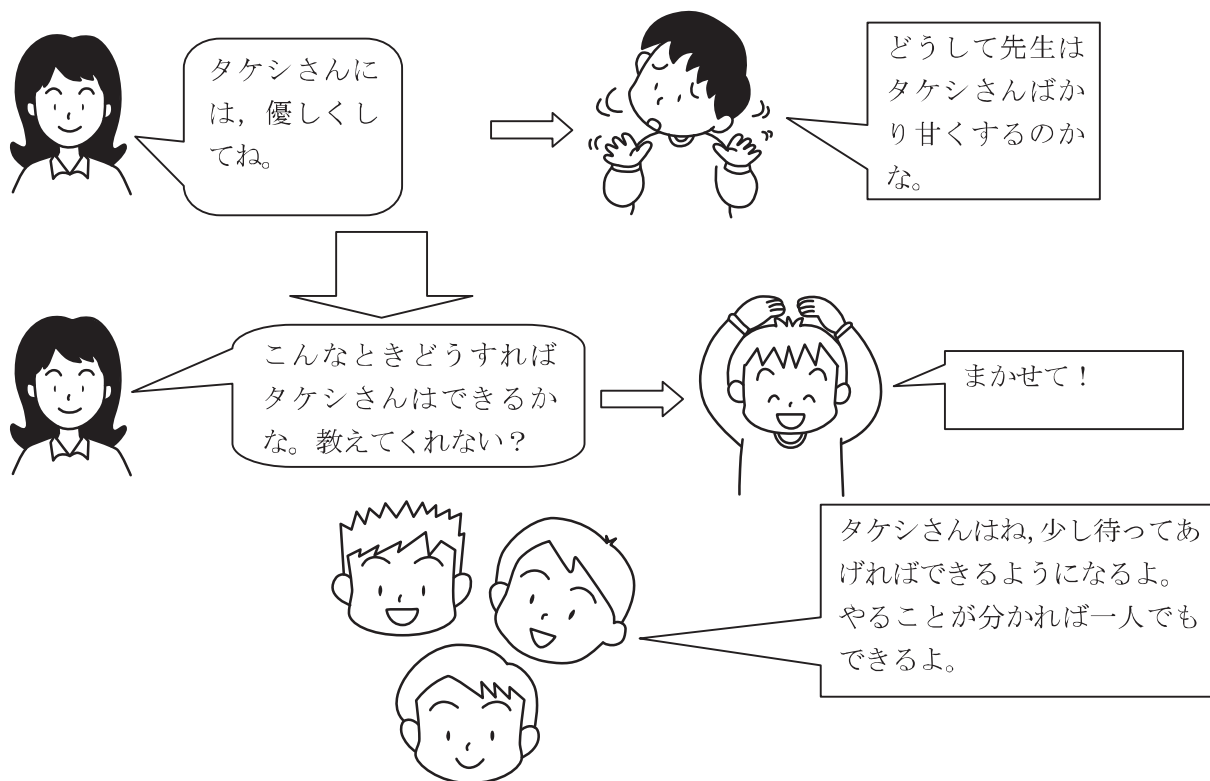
タケシさんには，優しくしてね。

どうして先生はタケシさんばかり甘くするのかな。

こんなときどうすればタケシさんはできるかな。教えてくれない？

まかせて！

タケシさんはね，少し待ってあげればできるようになるよ。やることが分かれば一人でもできるよ。